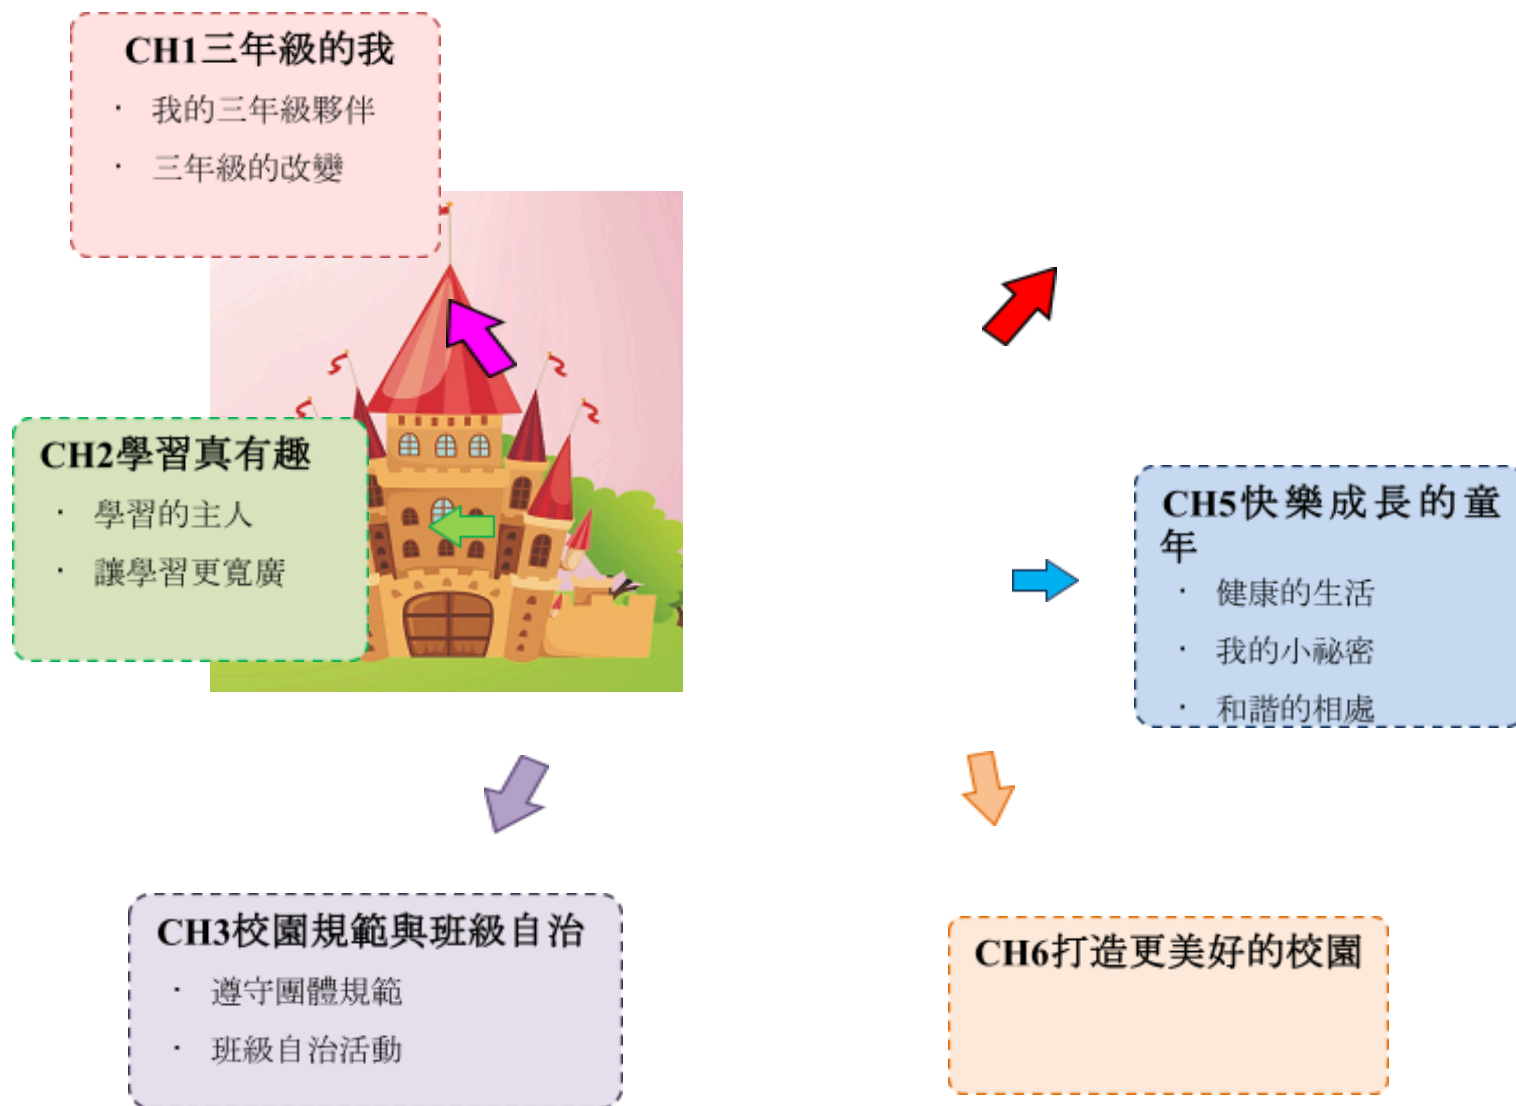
CH1三年級的我

· 我的三年級夥伴

· 三年級的改變

CH2學習真有趣

· 學習的主人

· 讓學習更寬廣

CH5快樂成長的童年

· 健康的生活

· 我的小祕密

· 和諧的相處

CH3校園規範與班級自治

· 遵守團體規範

· 班級自治活動

CH6打造更美好的校園